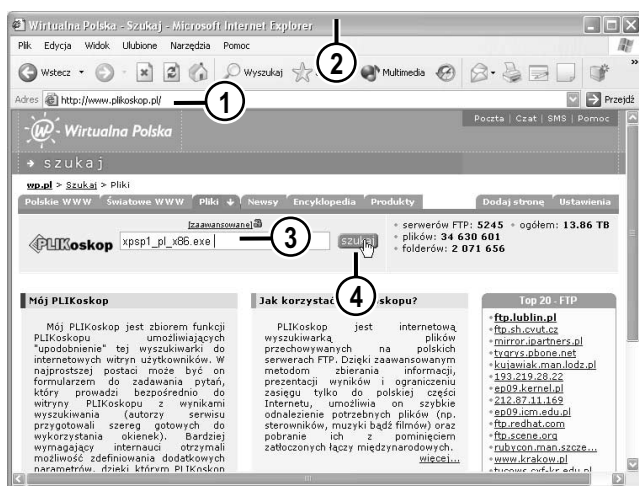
Wirtualna Polska - Szukaj - Microsoft Internet Explorer

Plik Edycja Widok Ulubione Narzędzia Pomoc

Wstecz Wyszukaj Multimedia

Adres http://www.plikoskop.pl/ Przejdź

Wirtualna Polska

Poczta | Czat | SMS | Pomoc

szukaj

wp.pl > Szukaj > Pliki

Polskie WWW | Światowe WWW | Pliki | Newsy | Encyklopedia | Produkty | Dodaj stronę | Ustawienia

[zaawansowane]

PLIKoskop xpsp1_pl_x86.exe szukaj

serwerów FTP: 5245 ogółem: 13.86 TB
plików: 34 630 601
folderów: 2 071 656

1 2 3 4

Mój PLIKoskop

Mój PLIKoskop jest zbiorem funkcji PLIKoskopu umożliwiających "upodobnienie" tej wyszukiwarki do internetowych witryn użytkowników. W najprostszej postaci może być on formularzem do zadawania pytań, który prowadzi bezpośrednio do witryny PLIKoskopu z wynikami wyszukiwania (autorzy serwisu przygotowali szereg gotowych do wykorzystania okienek). Bardziej wymagający internauci otrzymali możliwość zdefiniowania dodatkowych parametrów, dzięki którym PLIKoskop

Jak korzystać z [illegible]skopu?

PLIKoskop jest internetową wyszukiwarką plików przechowywanych na polskich serwerach FTP. Dzięki zaawansowanym metodom zbierania informacji, prezentacji wyników i ograniczeniu zasięgu tylko do polskiej części Internetu, umożliwia on szybkie odnalezienie potrzebnych plików (np. sterowników, muzyki bądź filmów) oraz pobranie ich z pominięciem zatłoczonych łączy międzynarodowych. więcej...

Top 20 - FTP

ftp.lublin.pl
ftp.sh.cvut.cz
mirror.ipartners.pl
tygrys.pbone.net
kujawiak.man.lodz.pl
193.219.28.22
ep09.kernel.pl
212.87.11.169
ep09.icm.edu.pl
ftp.redhat.com
ftp.scene.org
rubycon.man.szcze...
www.krakow.pl
tucows.cyf-kr.edu.pl